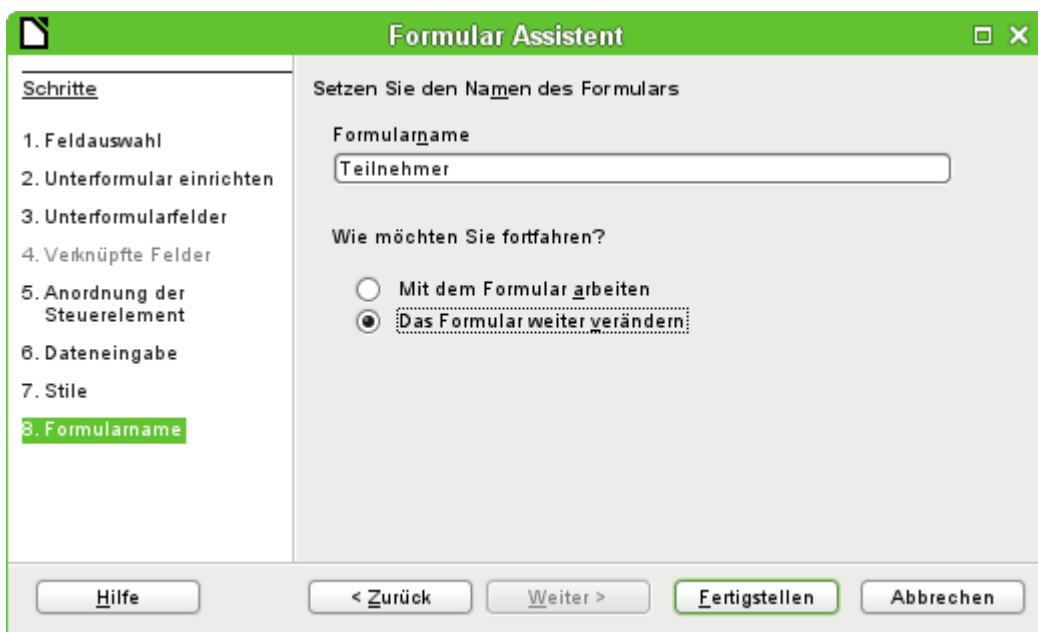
Formular Assistent

Schritte

1. Feldauswahl

2. Unterformular einrichten

3. Unterformularfelder

4. Verknüpfte Felder

5. Anordnung der Steuerelement

6. Dateneingabe

7. Stile

8. Formularname

Setzen Sie den Namen des Formulars

Formularname

Teilnehmer

Wie möchten Sie fortfahren?

Mit dem Formular arbeiten

Das Formular weiter verändern

Hilfe

< Zurück

Weiter >

Fertigstellen

Abbrechen